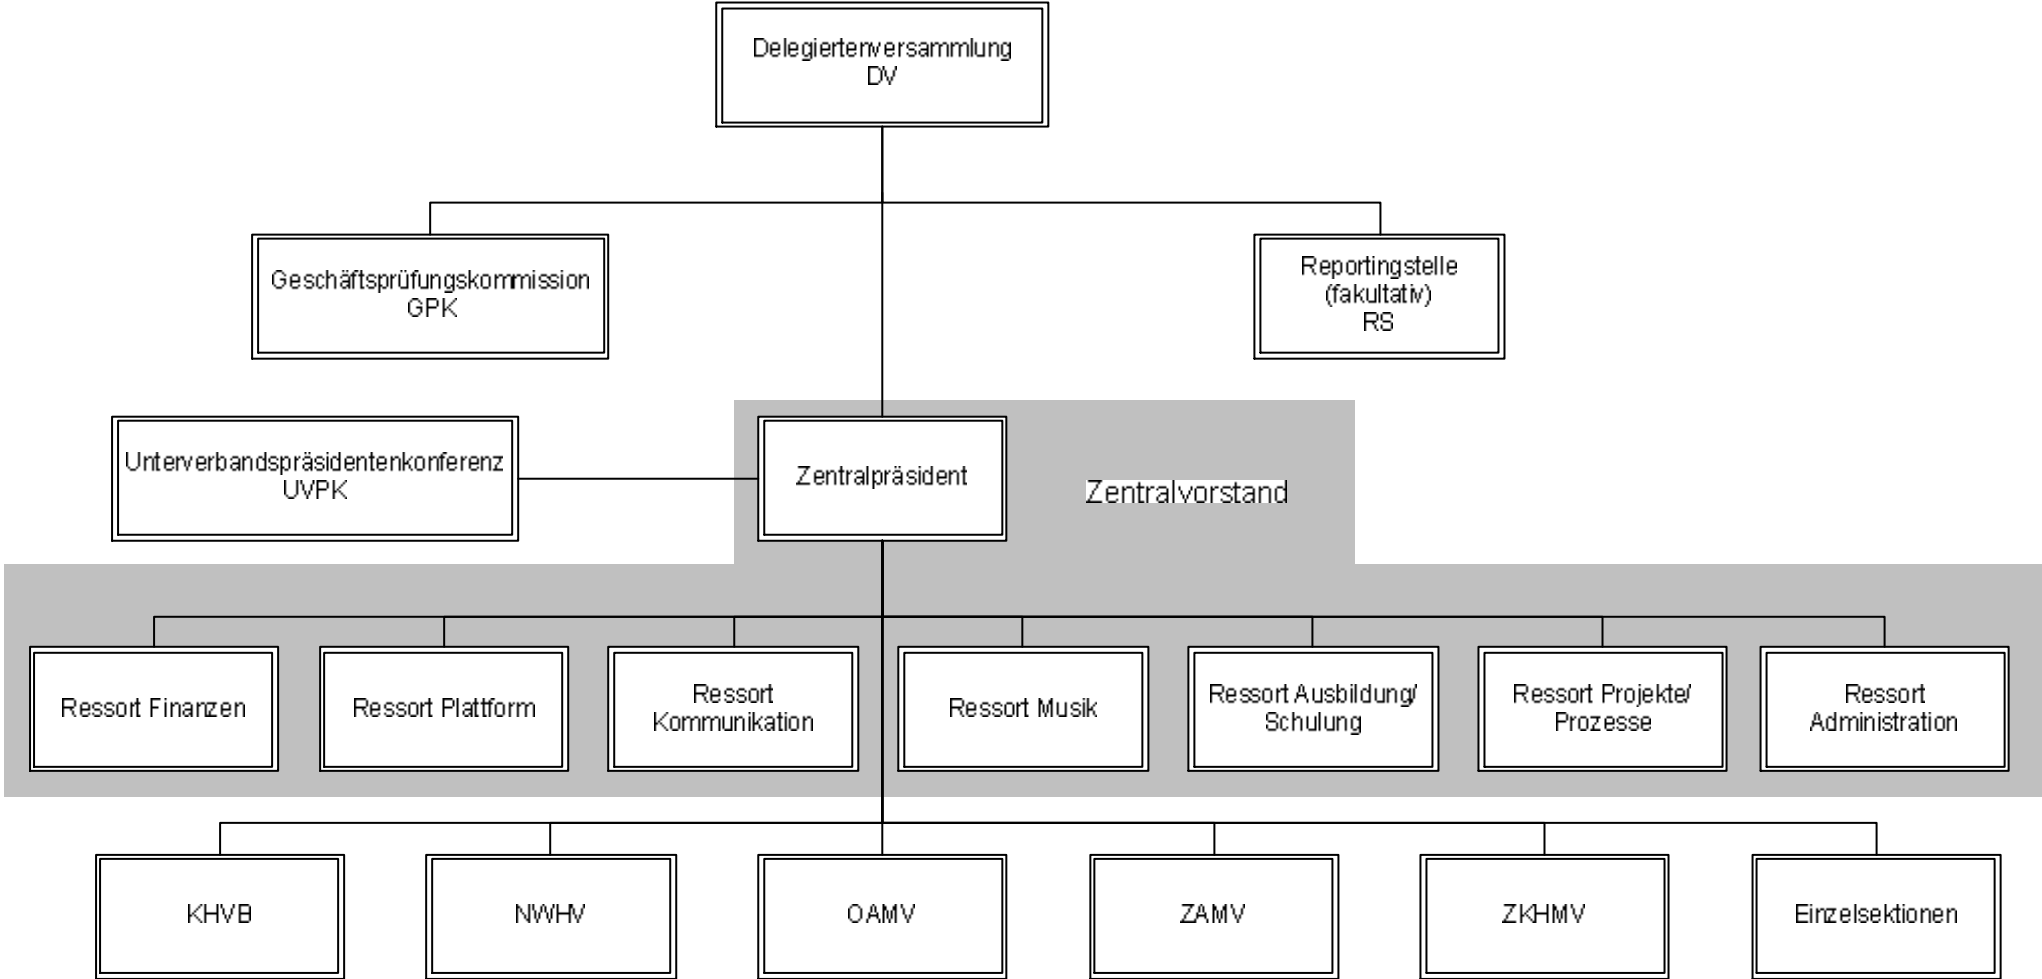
Delegiertenversammlung
DV

Geschäftsprüfungskommission
GPK

Reportingstelle
(fakultativ)
RS

Unterverbandspräsidentenkonferenz
UVPK

Zentralpräsident

Zentralvorstand

Ressort Finanzen

Ressort Plattform

Ressort
Kommunikation

Ressort Musik

Ressort Ausbildung/
Schulung

Ressort Projekte/
Prozesse

Ressort
Administration

KHVB

NWHV

OAMV

ZAMV

ZKHMV

Einzelsektionen